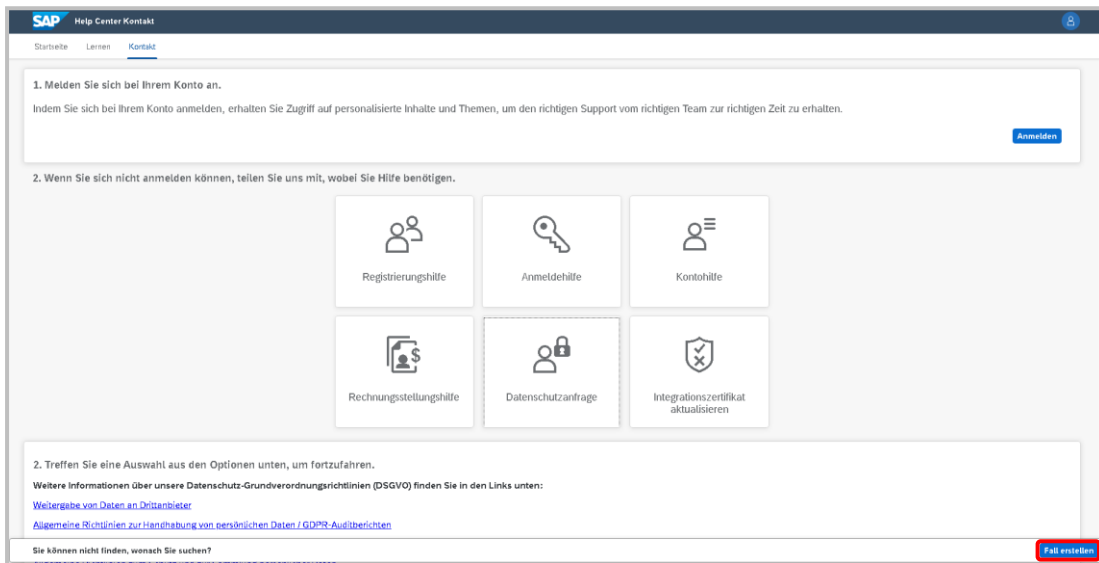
SAP Help Center Kontakt

Startseite Lernen Kontakt

1. Melden Sie sich bei Ihrem Konto an.

Indem Sie sich bei Ihrem Konto anmelden, erhalten Sie Zugriff auf personalisierte Inhalte und Themen, um den richtigen Support vom richtigen Team zur richtigen Zeit zu erhalten.

Anmelden

2. Wenn Sie sich nicht anmelden können, teilen Sie uns mit, wobei Sie Hilfe benötigen.

Registrierungshilfe

Anmeldehilfe

Kontohilfe

Rechnungsstellungshilfe

Datenschutzanfrage

Integrationszertifikat aktualisieren

2. Treffen Sie eine Auswahl aus den Optionen unten, um fortzufahren.

Weitere Informationen über unsere Datenschutz-Grundverordnungsrichtlinien (DSGVO) finden Sie in den Links unten:

Weitergabe von Daten an Drittanbieter

Allgemeine Richtlinien zur Handhabung von persönlichen Daten / GDPR-Auditberichten

Sie können nicht finden, wonach Sie suchen?

Fall erstellen